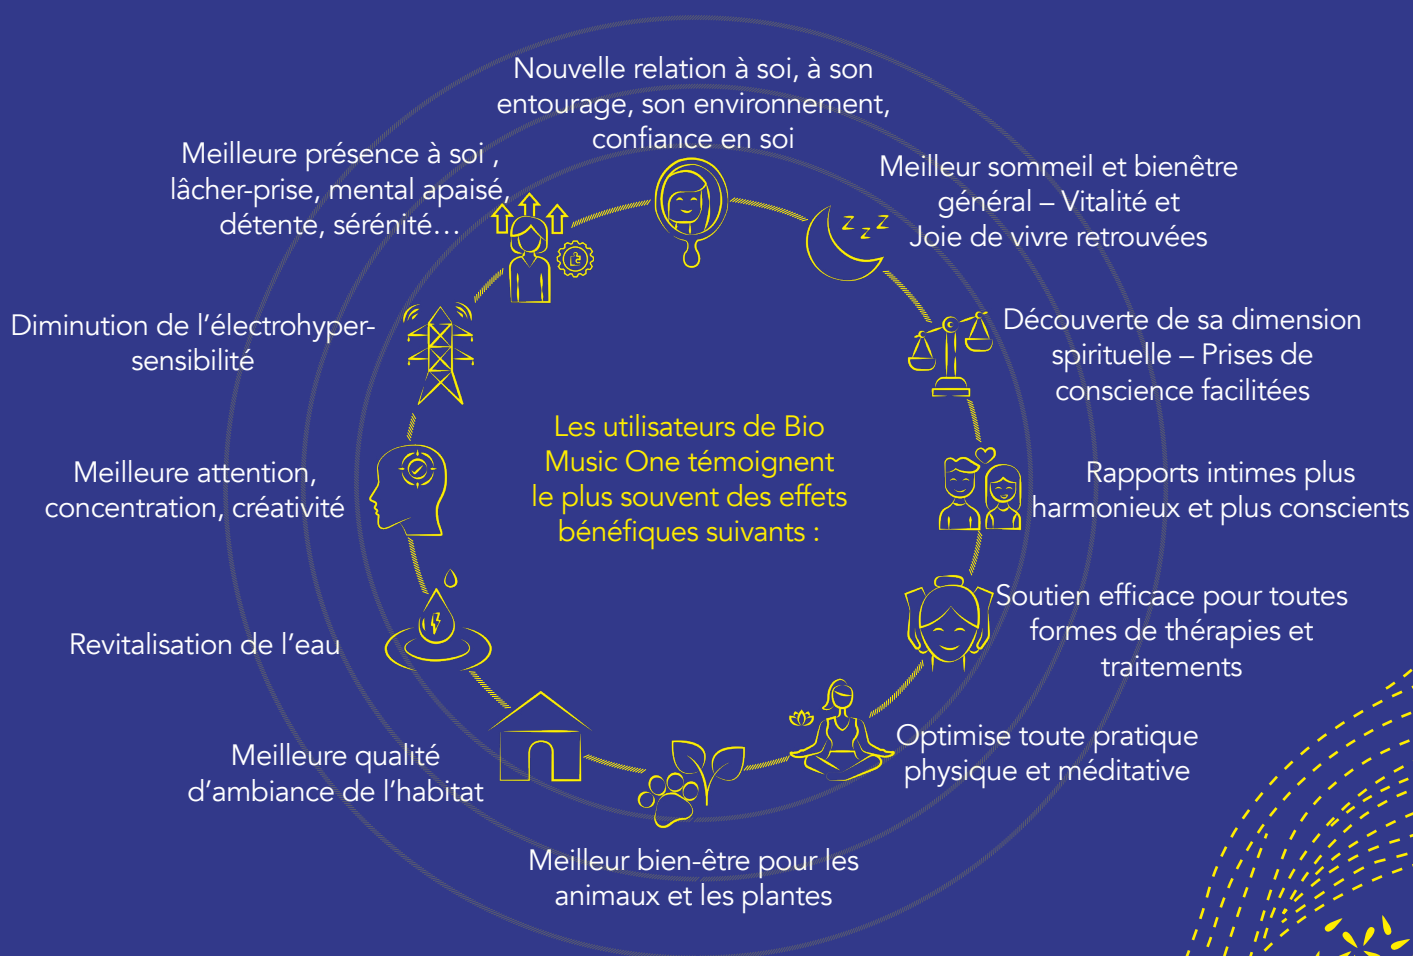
Les utilisateurs de Bio Music One témoignent le plus souvent des effets bénéfiques suivants :

Nouvelle relation à soi, à son entourage, son environnement, confiance en soi

Meilleur sommeil et bienêtre général – Vitalité et Joie de vivre retrouvées

Découverte de sa dimension spirituelle – Prises de conscience facilitées

Rapports intimes plus harmonieux et plus conscients

Soutien efficace pour toutes formes de thérapies et traitements

Optimise toute pratique physique et méditative

Meilleur bien-être pour les animaux et les plantes

Meilleure qualité d'ambiance de l'habitat

Revitalisation de l'eau

Meilleure attention, concentration, créativité

Diminution de l'électrohyper-sensibilité

Meilleure présence à soi , lâcher-prise, mental apaisé, détente, sérénité…

z z z